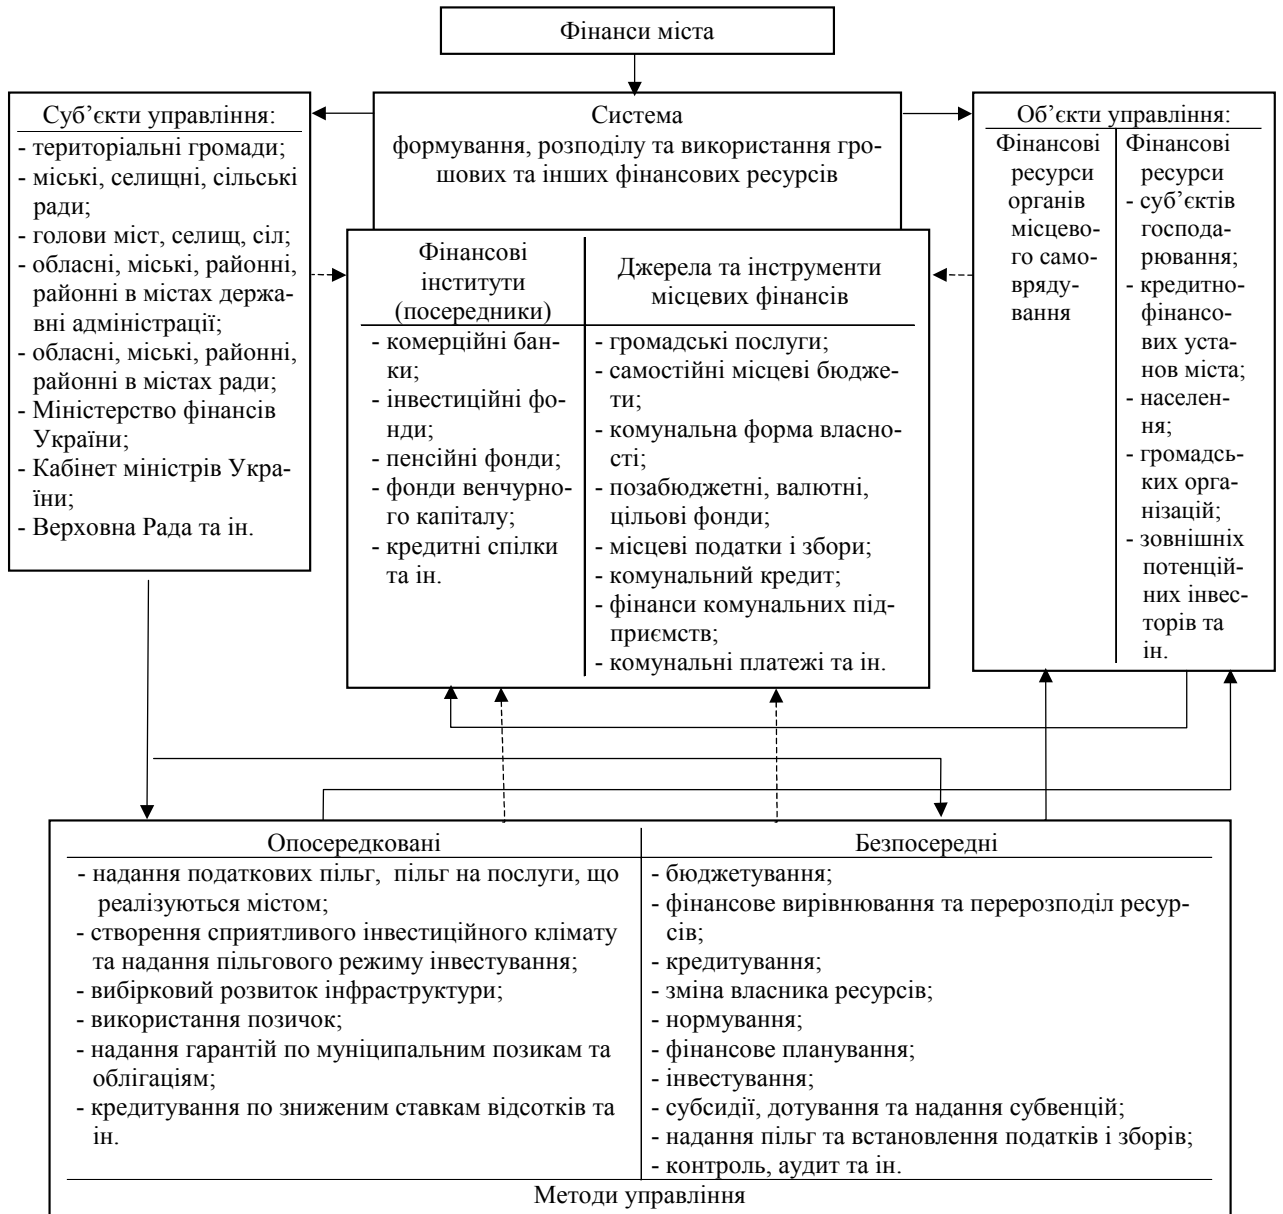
Фінанси міста

Суб'єкти управління:
- територіальні громади;
- міські, селищні, сільські ради;
- голови міст, селищ, сіл;
- обласні, міські, районні, районні в містах державні адміністрації;
- обласні, міські, районні, районні в містах ради;
- Міністерство фінансів України;
- Кабінет міністрів України;
- Верховна Рада та ін.

Система
формування, розподілу та використання грошових та інших фінансових ресурсів

| Фінансові інститути (посередники) | Джерела та інструменти місцевих фінансів |
|---|---|
| - комерційні банки;<br>- інвестиційні фонди;<br>- пенсійні фонди;<br>- фонди венчурного капіталу;<br>- кредитні спілки та ін. | - громадські послуги;<br>- самостійні місцеві бюджети;<br>- комунальна форма власності;<br>- позабюджетні, валютні, цільові фонди;<br>- місцеві податки і збори;<br>- комунальний кредит;<br>- фінанси комунальних підприємств;<br>- комунальні платежі та ін. |

Об'єкти управління:

| Фінансові ресурси органів місцевого самоврядування | Фінансові ресурси<br>- суб'єктів господарювання;<br>- кредитно-фінансових установ міста;<br>- населення;<br>- громадських організацій;<br>- зовнішніх потенційних інвесторів та ін. |
|---|---|

| Опосередковані | Безпосередні |
|---|---|
| - надання податкових пільг, пільг на послуги, що реалізуються містом;<br>- створення сприятливого інвестиційного клімату та надання пільгового режиму інвестування;<br>- вибірковий розвиток інфраструктури;<br>- використання позичок;<br>- надання гарантій по муніципальним позикам та облігаціям;<br>- кредитування по зниженим ставкам відсотків та ін. | - бюджетування;<br>- фінансове вирівнювання та перерозподіл ресурсів;<br>- кредитування;<br>- зміна власника ресурсів;<br>- нормування;<br>- фінансове планування;<br>- інвестування;<br>- субсидії, дотування та надання субвенцій;<br>- надання пільг та встановлення податків і зборів;<br>- контроль, аудит та ін. |

Методи управління